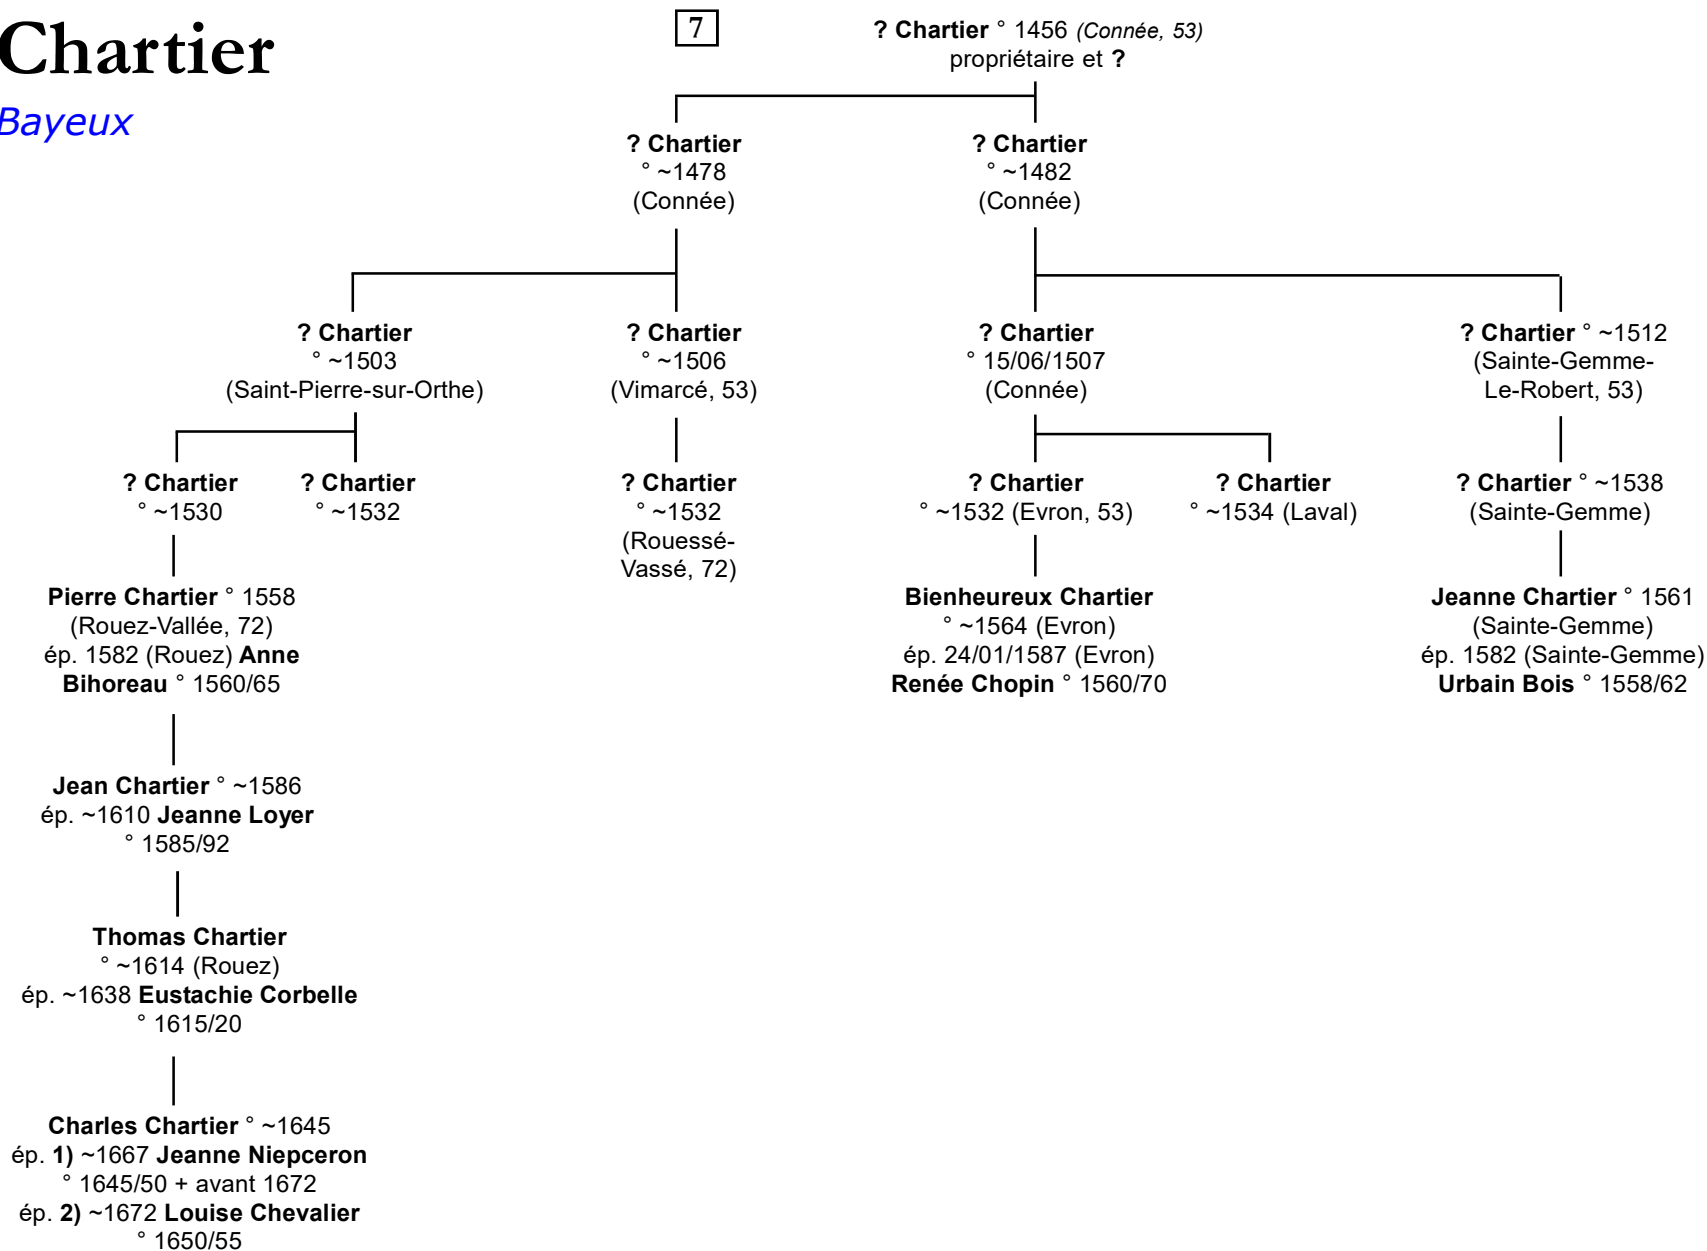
Chartier

Bayeux

7

**? Chartier** ° 1456 *(Connée, 53)*
propriétaire et **?**

**? Chartier**
° ~1478
(Connée)

**? Chartier**
° ~1482
(Connée)

**? Chartier**
° ~1503
(Saint-Pierre-sur-Orthe)

**? Chartier**
° ~1506
(Vimarcé, 53)

**? Chartier**
° 15/06/1507
(Connée)

**? Chartier** ° ~1512
(Sainte-Gemme-Le-Robert, 53)

**? Chartier**
° ~1530

**? Chartier**
° ~1532

**? Chartier**
° ~1532
(Rouessé-Vassé, 72)

**? Chartier**
° ~1532 (Evron, 53)

**? Chartier**
° ~1534 (Laval)

**? Chartier** ° ~1538
(Sainte-Gemme)

**Pierre Chartier** ° 1558
(Rouez-Vallée, 72)
ép. 1582 (Rouez) **Anne Bihoreau** ° 1560/65

**Bienheureux Chartier**
° ~1564 (Evron)
ép. 24/01/1587 (Evron)
**Renée Chopin** ° 1560/70

**Jeanne Chartier** ° 1561
(Sainte-Gemme)
ép. 1582 (Sainte-Gemme)
**Urbain Bois** ° 1558/62

**Jean Chartier** ° ~1586
ép. ~1610 **Jeanne Loyer**
° 1585/92

**Thomas Chartier**
° ~1614 (Rouez)
ép. ~1638 **Eustachie Corbelle**
° 1615/20

**Charles Chartier** ° ~1645
ép. **1)** ~1667 **Jeanne Niepceron**
° 1645/50 + avant 1672
ép. **2)** ~1672 **Louise Chevalier**
° 1650/55